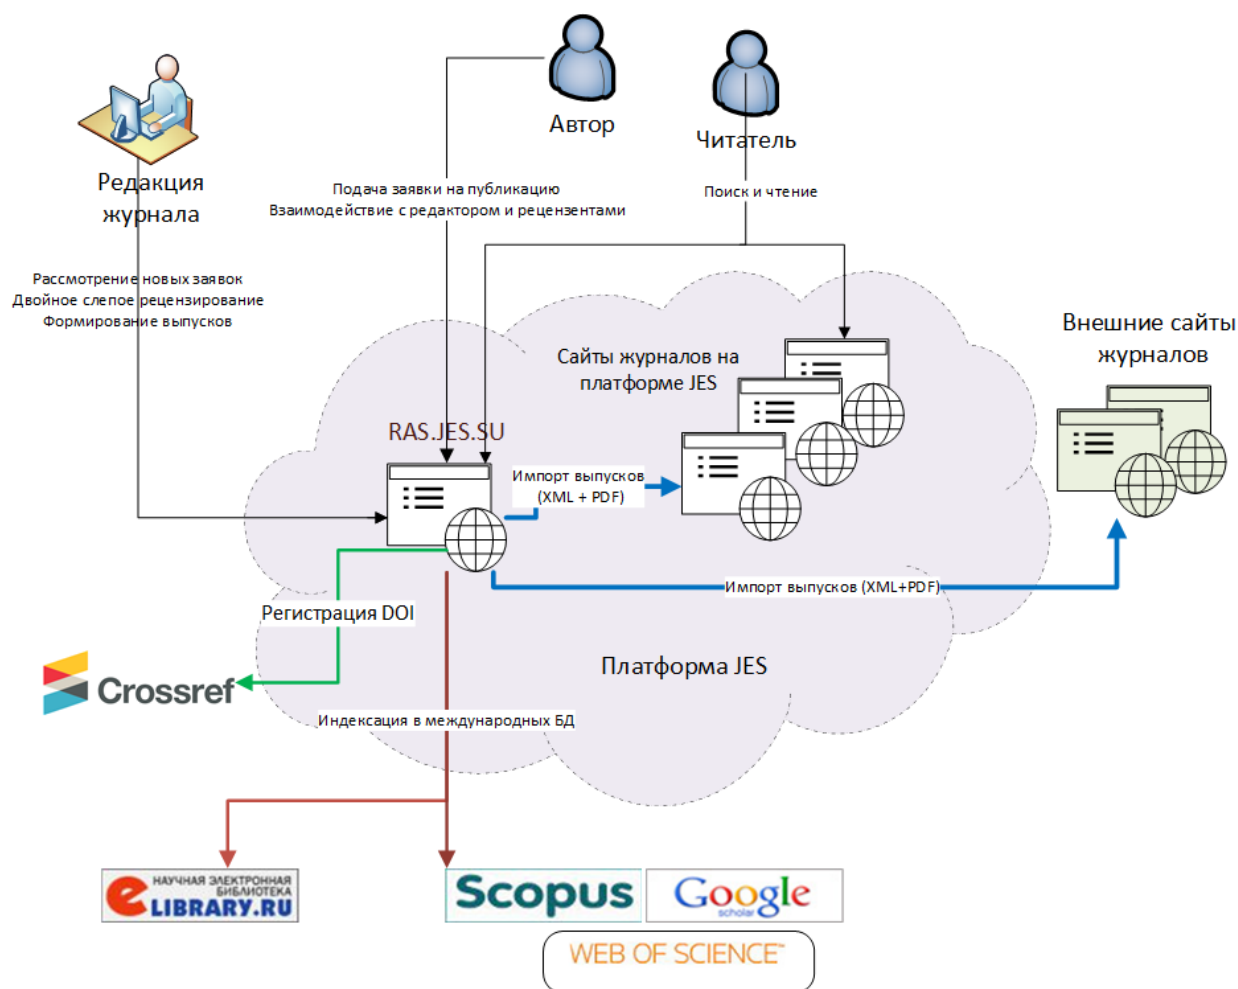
Автор

Читатель

Редакция журнала

Подача заявки на публикацию
Взаимодействие с редактором и рецензентами

Поиск и чтение

Рассмотрение новых заявок
Двойное слепое рецензирование
Формирование выпусков

Сайты журналов на платформе JES

Внешние сайты журналов

RAS.JES.SU

Импорт выпусков (XML + PDF)

Импорт выпусков (XML+PDF)

Регистрация DOI

Crossref

Платформа JES

Индексация в международных БД

НАУЧНАЯ ЭЛЕКТРОННАЯ БИБЛИОТЕКА eLIBRARY.RU

Scopus

Google scholar

WEB OF SCIENCE™